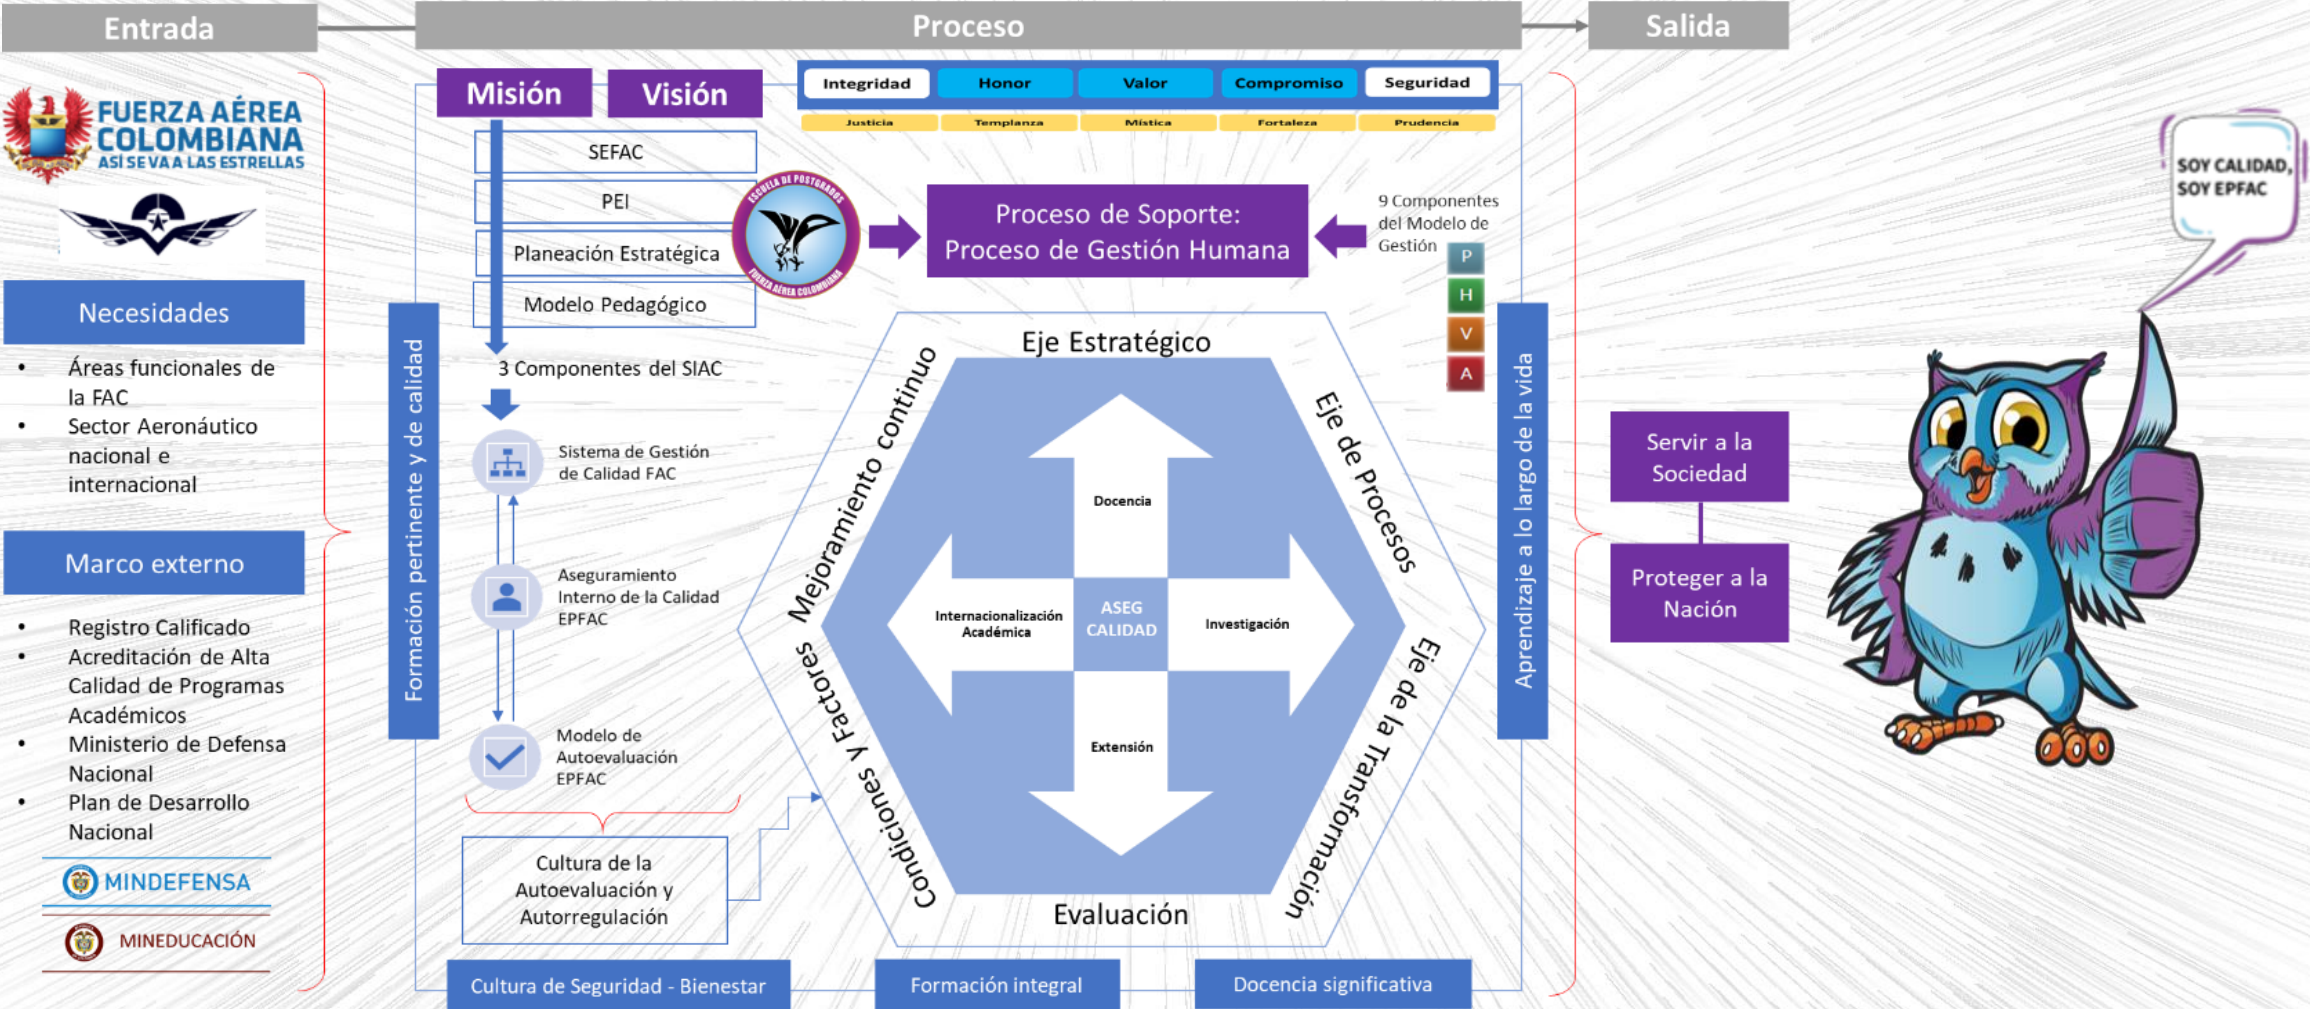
Entrada

Proceso

Salida

FUERZA AÉREA COLOMBIANA
ASÍ SE VA A LAS ESTRELLAS

Necesidades

• Áreas funcionales de la FAC
• Sector Aeronáutico nacional e internacional

Marco externo

• Registro Calificado
• Acreditación de Alta Calidad de Programas Académicos
• Ministerio de Defensa Nacional
• Plan de Desarrollo Nacional

MINDEFENSA

MINEDUCACIÓN

Formación pertinente y de calidad

Misión

Visión

Integridad | Honor | Valor | Compromiso | Seguridad

Justicia | Templanza | Mística | Fortaleza | Prudencia

SEFAC

PEI

Planeación Estratégica

Modelo Pedagógico

ESCUELA DE POSTGRADOS
FUERZA AÉREA COLOMBIANA

Proceso de Soporte:
Proceso de Gestión Humana

9 Componentes del Modelo de Gestión

P
H
V
A

3 Componentes del SIAC

Sistema de Gestión de Calidad FAC

Aseguramiento Interno de la Calidad EPFAC

Modelo de Autoevaluación EPFAC

Cultura de la Autoevaluación y Autorregulación

Eje Estratégico

Mejoramiento continuo

Eje de Procesos

Condiciones Y Factores

Eje de la Transformación

Docencia

Internacionalización Académica

ASEG CALIDAD

Investigación

Extensión

Evaluación

Aprendizaje a lo largo de la vida

Cultura de Seguridad - Bienestar

Formación integral

Docencia significativa

Servir a la Sociedad

Proteger a la Nación

SOY CALIDAD, SOY EPFAC